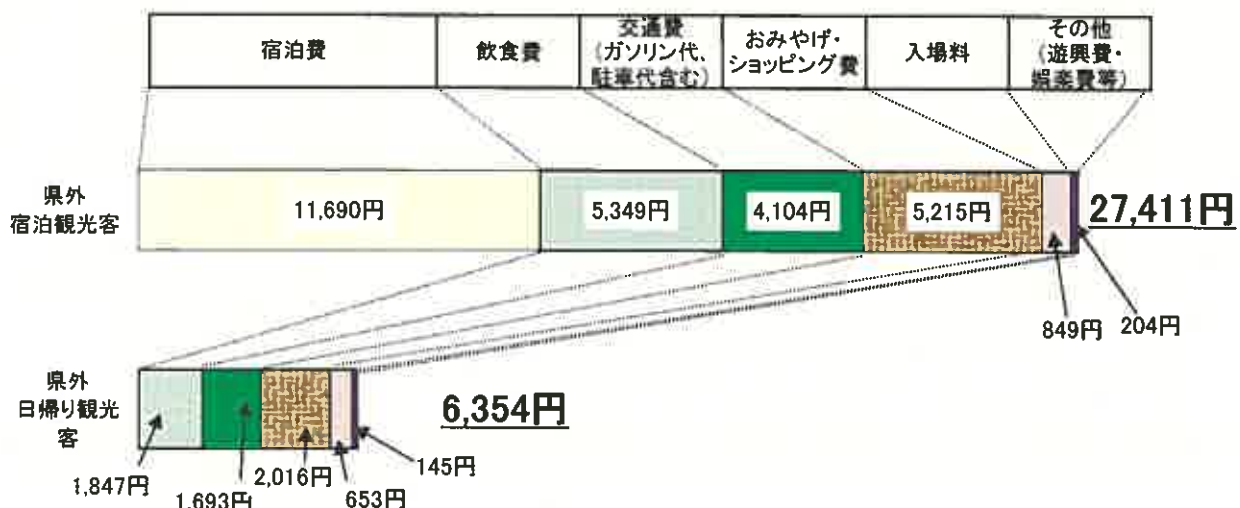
| 宿泊費 | 飲食費 | 交通費（ガソリン代、駐車代含む） | おみやげ・ショッピング費 | 入場料 | その他（遊興費・娯楽費等） |
|---|---|---|---|---|---|

県外宿泊観光客

11,690円 5,349円 4,104円 5,215円

27,411円

849円 204円

県外日帰り観光客

6,354円

1,847円 1,693円 2,016円 653円 145円